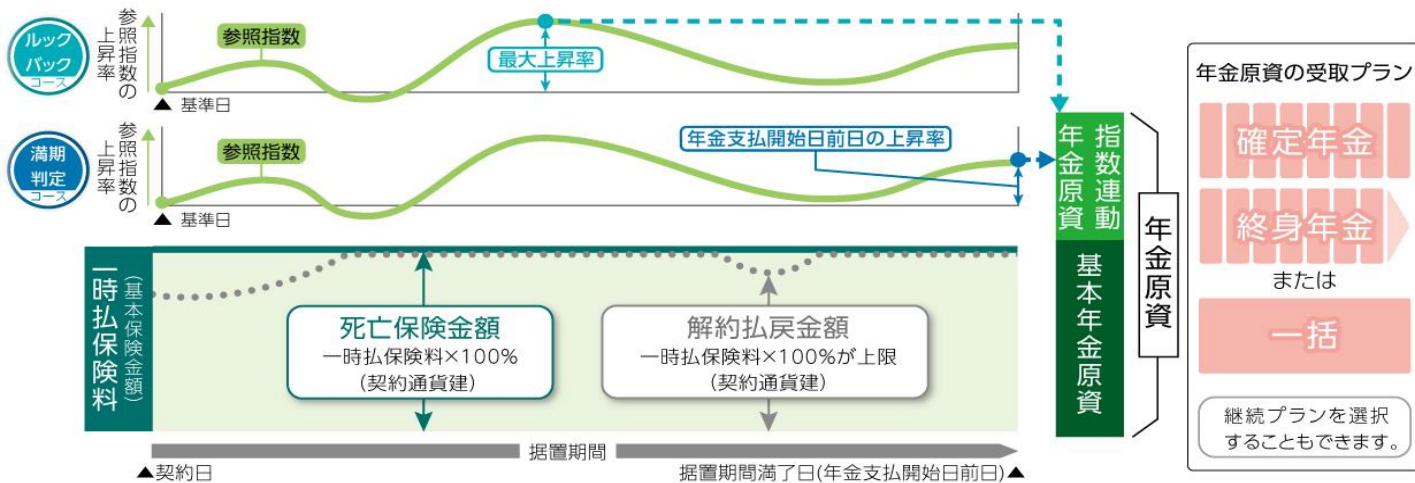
ルックバックコース

参照指数の上昇率

参照指数

最大上昇率

▲ 基準日

満期判定コース

参照指数の上昇率

参照指数

年金支払開始日前日の上昇率

▲ 基準日

一時払保険料（基本保険金額）

死亡保険金額
一時払保険料×100%
（契約通貨建）

解約払戻金額
一時払保険料×100%が上限
（契約通貨建）

据置期間

▲契約日

据置期間満了日(年金支払開始日前日)▲

指数連動年金原資

基本年金原資

年金原資

年金原資の受取プラン

確定年金

終身年金

または

一括

継続プランを選択することもできます。